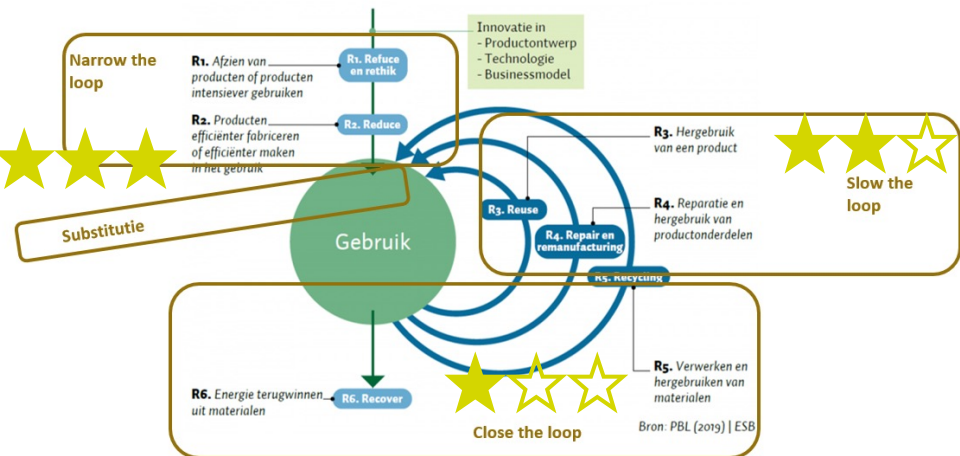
Innovatie in
- Productontwerp
- Technologie
- Businessmodel

Narrow the loop

R1. Afzien van producten of producten intensiever gebruiken

R1. Refuce en rethik

R2. Producten efficiënter fabriceren of efficiënter maken in het gebruik

R2. Reduce

Substitutie

Gebruik

R3. Hergebruik van een product

R3. Reuse

R4. Reparatie en hergebruik van productonderdelen

R4. Repair en remanufacturing

Slow the loop

R5. Recycling

R5. Verwerken en hergebruiken van materialen

R6. Energie terugwinnen uit materialen

R6. Recover

Close the loop

Bron: PBL (2019) | ESB